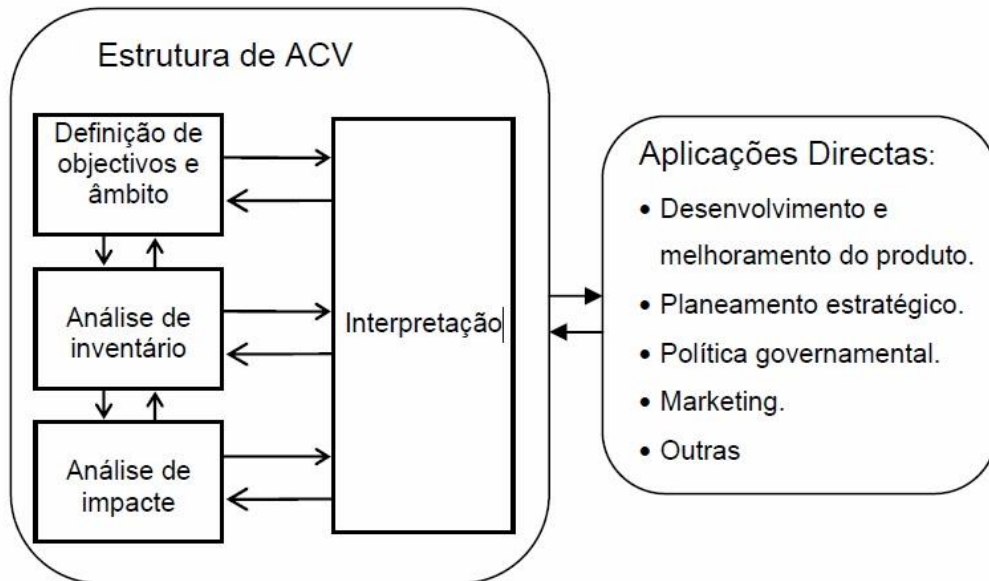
Estrutura de ACV

Definição de objectivos e âmbito

Análise de inventário

Análise de impacte

Interpretação

Aplicações Directas:

• Desenvolvimento e melhoramento do produto.
• Planeamento estratégico.
• Política governamental.
• Marketing.
• Outras